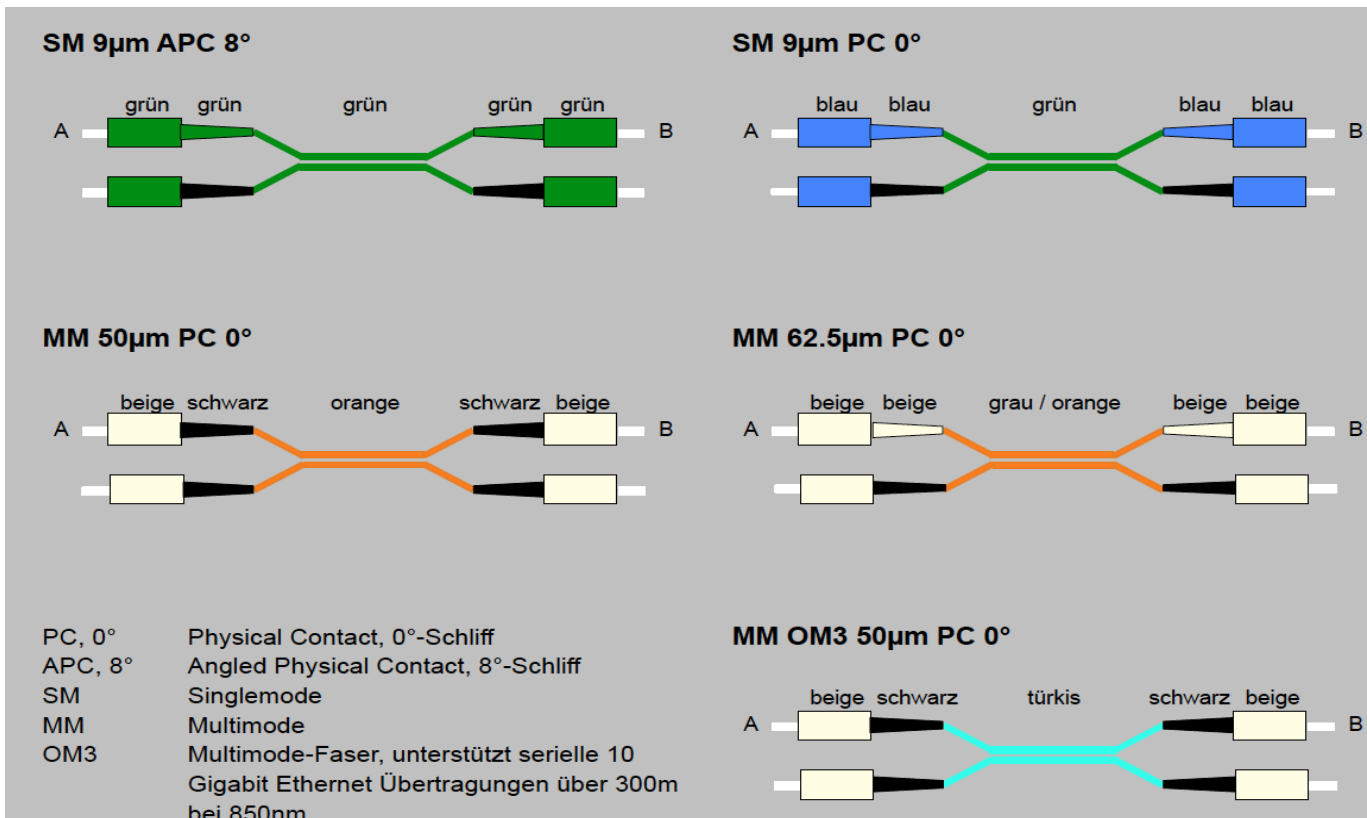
SM 9µm APC 8°

grün grün grün grün grün
A B

SM 9µm PC 0°

blau blau grün blau blau
A B

MM 50µm PC 0°

beige schwarz orange schwarz beige
A B

MM 62.5µm PC 0°

beige beige grau / orange beige beige
A B

PC, 0° Physical Contact, 0°-Schliff
APC, 8° Angled Physical Contact, 8°-Schliff
SM Singlemode
MM Multimode
OM3 Multimode-Faser, unterstützt serielle 10 Gigabit Ethernet Übertragungen über 300m bei 850nm

MM OM3 50µm PC 0°

beige schwarz türkis schwarz beige
A B